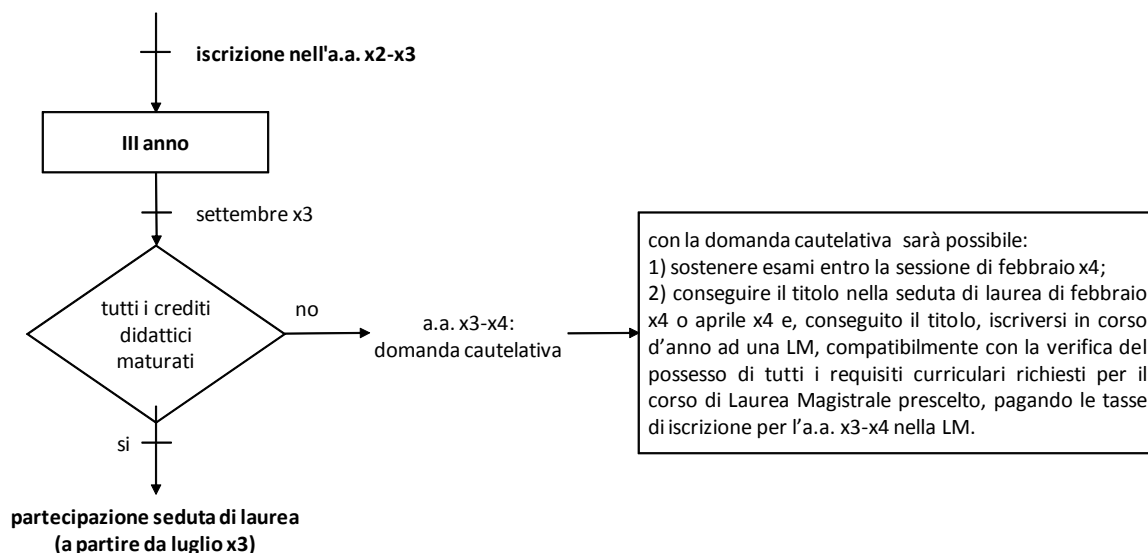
iscrizione nell'a.a. x2-x3

III anno

settembre x3

tutti i crediti didattici maturati

no

a.a. x3-x4: domanda cautelativa

con la domanda cautelativa sarà possibile:
1) sostenere esami entro la sessione di febbraio x4;
2) conseguire il titolo nella seduta di laurea di febbraio x4 o aprile x4 e, conseguito il titolo, iscriversi in corso d'anno ad una LM, compatibilmente con la verifica del possesso di tutti i requisiti curriculari richiesti per il corso di Laurea Magistrale prescelto, pagando le tasse di iscrizione per l'a.a. x3-x4 nella LM.

si

partecipazione seduta di laurea (a partire da luglio x3)